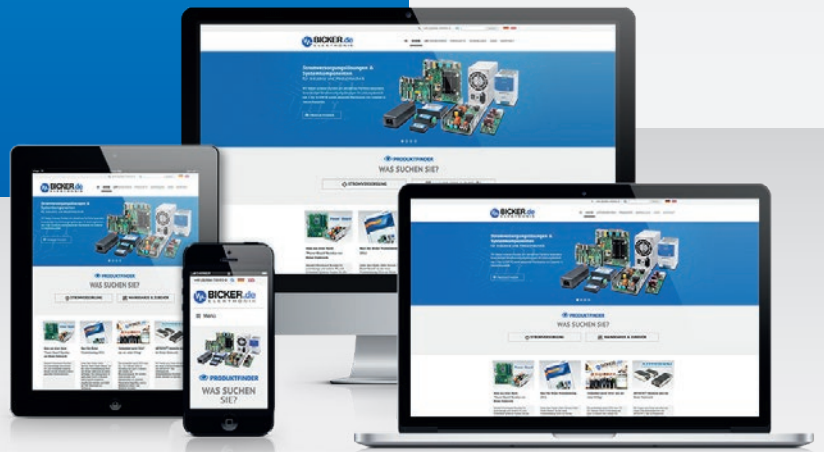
BICKER.de ELEKTRONIK

Stromversorgungslösungen & Systemkomponenten

PRODUKTFINDER

WAS SUCHEN SIE?

STROMVERSORGUNG

BICKER.de ELEKTRONIK

Stromversorgungslösungen & Systemkomponenten

PRODUKTFINDER

WAS SUCHEN SIE?

STROMVERSORGUNG

EMBEDDED & ZUBEHÖR

BICKER.de ELEKTRONIK

Menu

PRODUKTFINDER

WAS SUCHEN SIE?

BICKER.de ELEKTRONIK

Stromversorgungslösungen & Systemkomponenten

PRODUKTFINDER

WAS SUCHEN SIE?

STROMVERSORGUNG

EMBEDDED & ZUBEHÖR